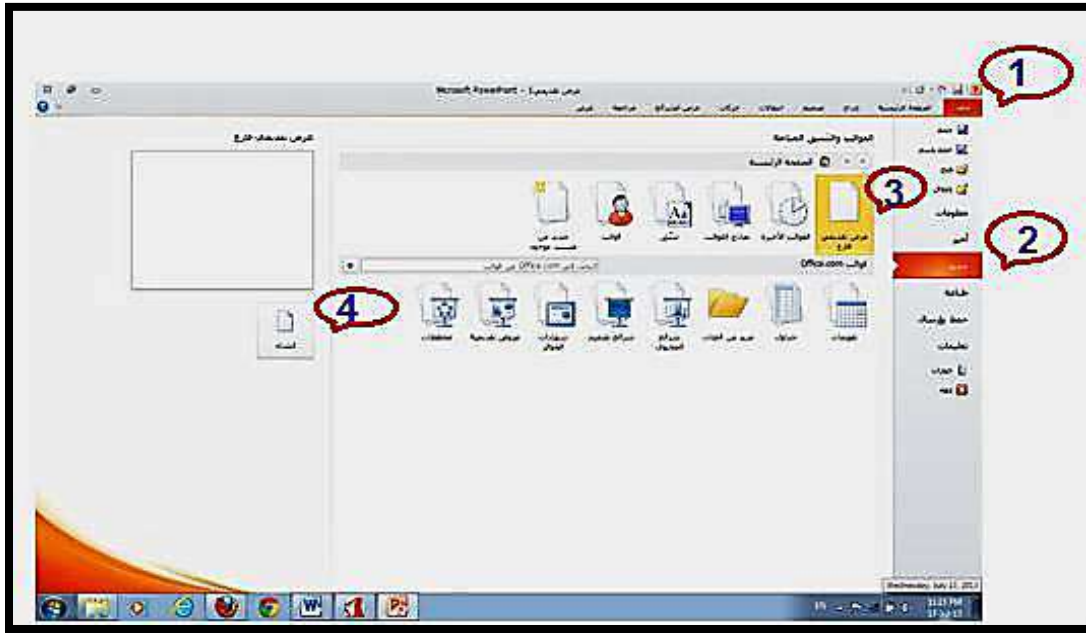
1

2

3

4

Microsoft PowerPoint - عرض تقديمي1

ملف الصفحة الرئيسية إدراج تصميم انتقالات حركات عرض الشرائح مراجعة عرض

حفظ
حفظ باسم
فتح
إغلاق
معلومات
أخير
جديد
طباعة
حفظ وإرسال
تعليمات
خيارات
خروج

القوالب والنسق المتاحة

الصفحة الرئيسية

عرض تقديمي فارغ
القوالب الأخيرة
نماذج القوالب
نسق
قوالب
جديد من موجود

قوالب Office.com

تقويمات
جداول
مزيد من القوالب
شرائح المحتوى
شرائح تصميم
مخططات الجدول
عروض تقديمية
مخططات

العرض تقديمي فارغ

إنشاء

EN
11:21 PM
Wednesday, July 17, 2013